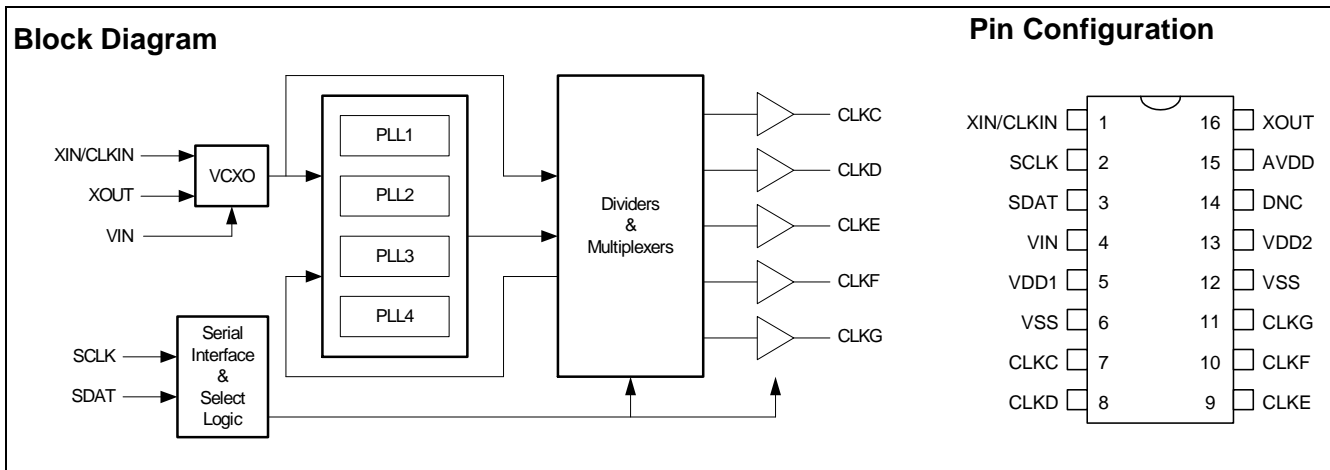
Block Diagram

XIN/CLKIN
XOUT
VIN
VCXO

PLL1
PLL2
PLL3
PLL4

Dividers & Multiplexers

CLKC
CLKD
CLKE
CLKF
CLKG

SCLK
SDAT
Serial Interface & Select Logic

Pin Configuration

| | | | |
|---|---|---|---|
| XIN/CLKIN | 1 | 16 | XOUT |
| SCLK | 2 | 15 | AVDD |
| SDAT | 3 | 14 | DNC |
| VIN | 4 | 13 | VDD2 |
| VDD1 | 5 | 12 | VSS |
| VSS | 6 | 11 | CLKG |
| CLKC | 7 | 10 | CLKF |
| CLKD | 8 | 9 | CLKE |